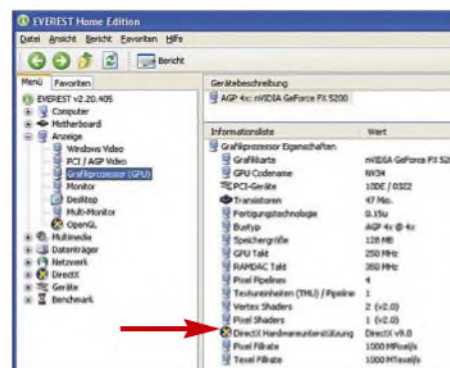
EVEREST Home Edition

Datei Ansicht Bericht Favoriten Hilfe

Bericht

Menü Favoriten

EVEREST v2.20.405
Computer
Motherboard
Anzeige
Windows Video
PCI / AGP Video
Grafikprozessor (GPU)
Monitor
Desktop
Multi-Monitor
OpenGL
Multimedia
Datenträger
Netzwerk
DirectX
Geräte
Benchmark

Gerätebeschreibung
AGP 4x: nVIDIA GeForce FX 5200

| Informationsliste | Wert |
|---|---|
| Grafikprozessor Eigenschaften | |
| Grafikkarte | nVIDIA GeForce FX 52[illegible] |
| GPU Codename | NV34 |
| PCI-Geräte | 10DE / 0322 |
| Transistoren | 47 Mio. |
| Fertigungstechnologie | 0.15u |
| Bustyp | AGP 4x @ 4x |
| Speichergröße | 128 MB |
| GPU Takt | 250 MHz |
| RAMDAC Takt | 350 MHz |
| Pixel Pipelines | 4 |
| Textureinheiten (TMU) / Pipeline | 1 |
| Vertex Shaders | 2 (v2.0) |
| Pixel Shaders | 1 (v2.0) |
| DirectX Hardwareunterstützung | DirectX v9.0 |
| Pixel Fillrate | 1000 MPixel/s |
| Texel Fillrate | 1000 MTexel/s |